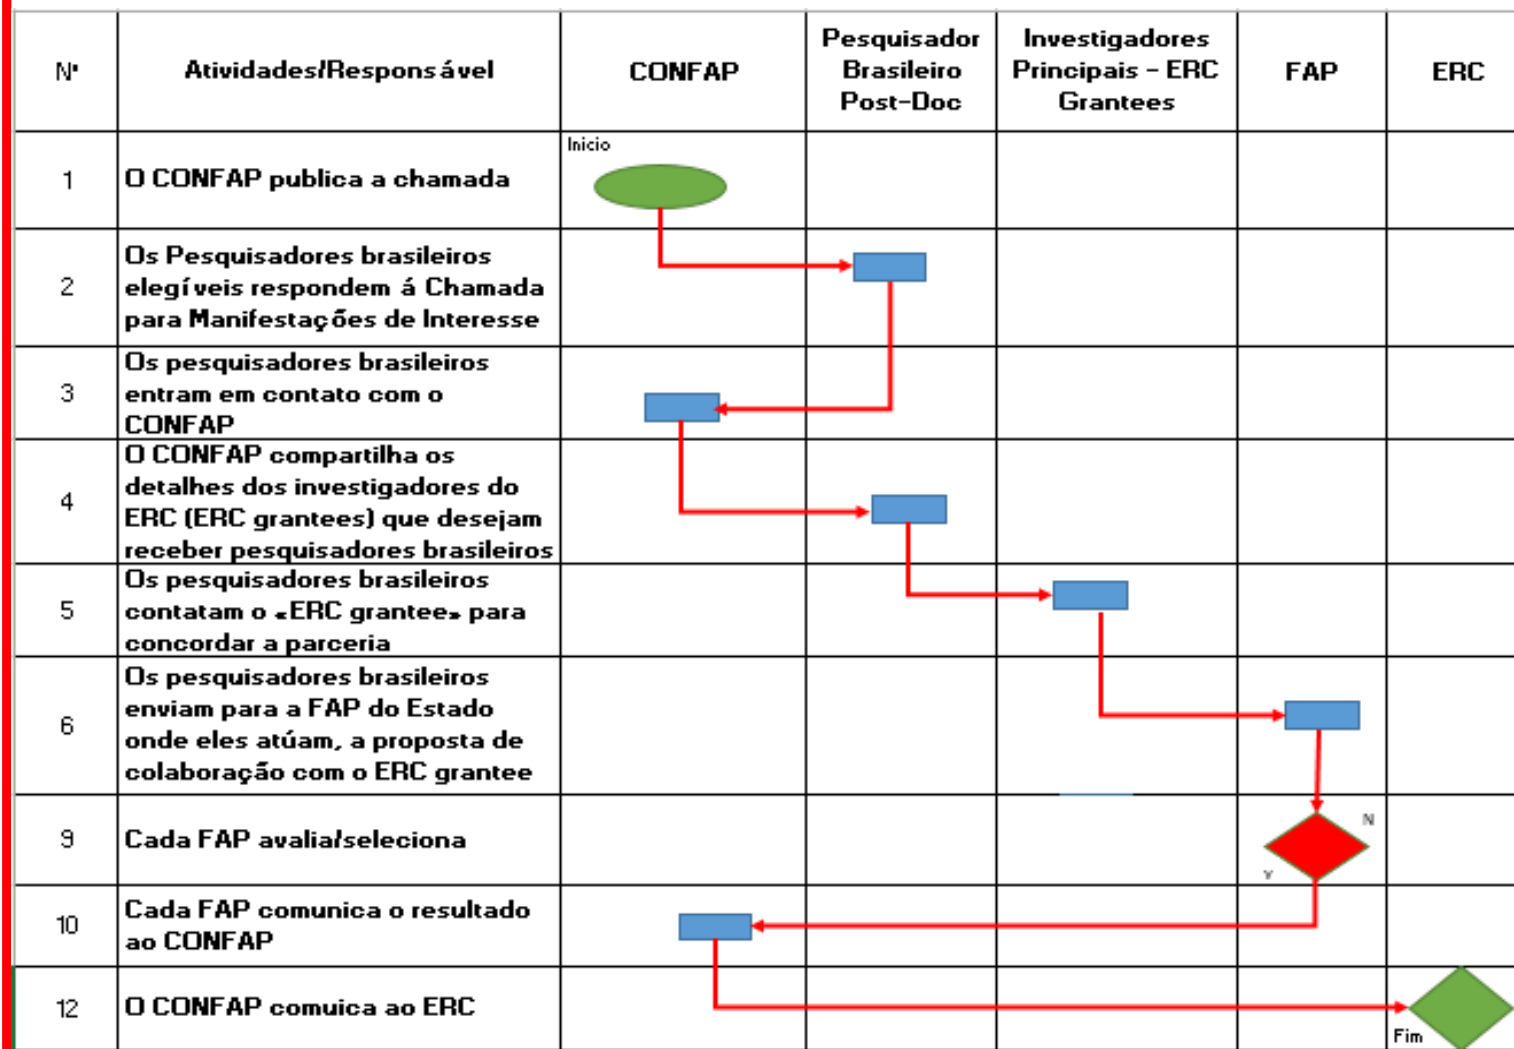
| Nº | Atividades/Responsável | CONFAP | Pesquisador Brasileiro Post-Doc | Investigadores Principais - ERC Grantees | FAP | ERC |
|---|---|---|---|---|---|---|
| 1 | O CONFAP publica a chamada | Inicio | | | | |
| 2 | Os Pesquisadores brasileiros elegíveis respondem á Chamada para Manifestações de Interesse | | | | | |
| 3 | Os pesquisadores brasileiros entram em contato com o CONFAP | | | | | |
| 4 | O CONFAP compartilha os detalhes dos investigadores do ERC (ERC grantees) que desejam receber pesquisadores brasileiros | | | | | |
| 5 | Os pesquisadores brasileiros contatam o «ERC grantee» para concordar a parceria | | | | | |
| 6 | Os pesquisadores brasileiros enviam para a FAP do Estado onde eles atúam, a proposta de colaboração com o ERC grantee | | | | | |
| 9 | Cada FAP avalia/seleciona | | | | Y N | |
| 10 | Cada FAP comunica o resultado ao CONFAP | | | | | |
| 12 | O CONFAP comuica ao ERC | | | | | Fim |